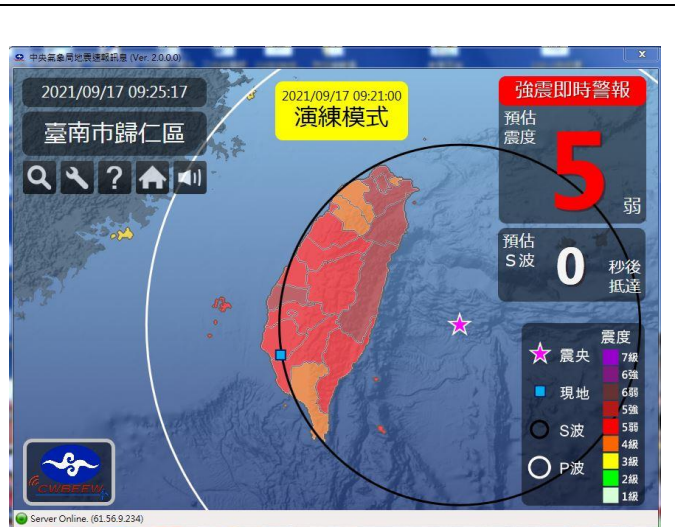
中央氣象局地震速報訊息 (Ver. 2.0.0.0)

2021/09/17 09:25:17

臺南市歸仁區

2021/09/17 09:21:00
演練模式

強震即時警報

預估
震度

5
弱

預估
S波
0
秒後
抵達

震度
震央
7級
6強
6弱
現地
5強
5弱
4級
S波
3級
2級
P波
1級

CWBEEW

Server Online. (61.56.9.234)